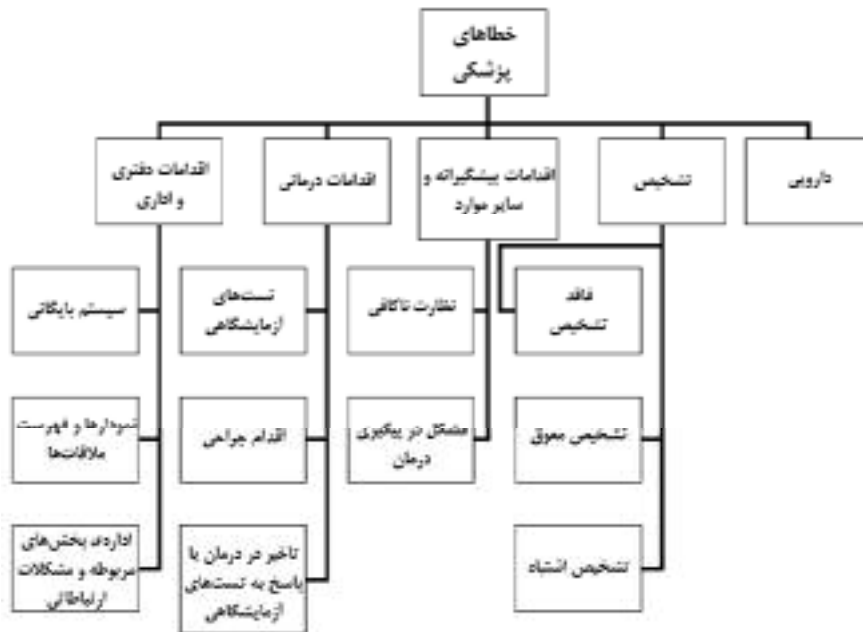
خطاهای پزشکی

دارویی

تشخیص

فاقد تشخیص

تشخیص معوق

تشخیص اشتباه

اقدامات پیشگیرانه و سایر موارد

نظارت ناکافی

مشکل در پیگیری درمان

اقدامات درمانی

تست‌های آزمایشگاهی

اقدام جراحی

تاخیر در درمان با پاسخ به تست‌های آزمایشگاهی

اقدامات دفتری و اداری

سیستم بایگانی

نمودارها و فهرست ملاقات‌ها

اداره‌ی بخش‌های مربوطه و مشکلات ارتباطاتی